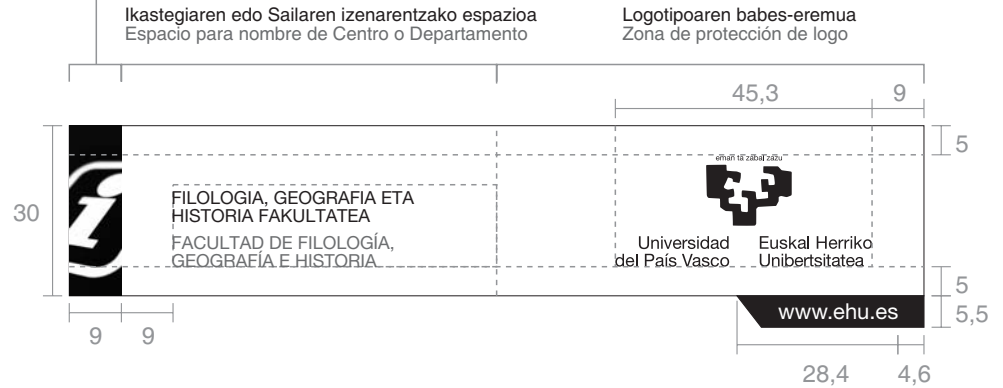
Ikastegiaren edo Sailaren izenarentzako espazioa
Espacio para nombre de Centro o Departamento

Logotipoaren babes-eremua
Zona de protección de logo

45,3
9

5

30

FILOLOGIA, GEOGRAFIA ETA HISTORIA FAKULTATEA
FACULTAD DE FILOLOGÍA, GEOGRAFÍA E HISTORIA

eman ta zabal zazu

Universidad del País Vasco
Euskal Herriko Unibertsitatea

5
5,5

www.ehu.es

9 9

28,4 4,6